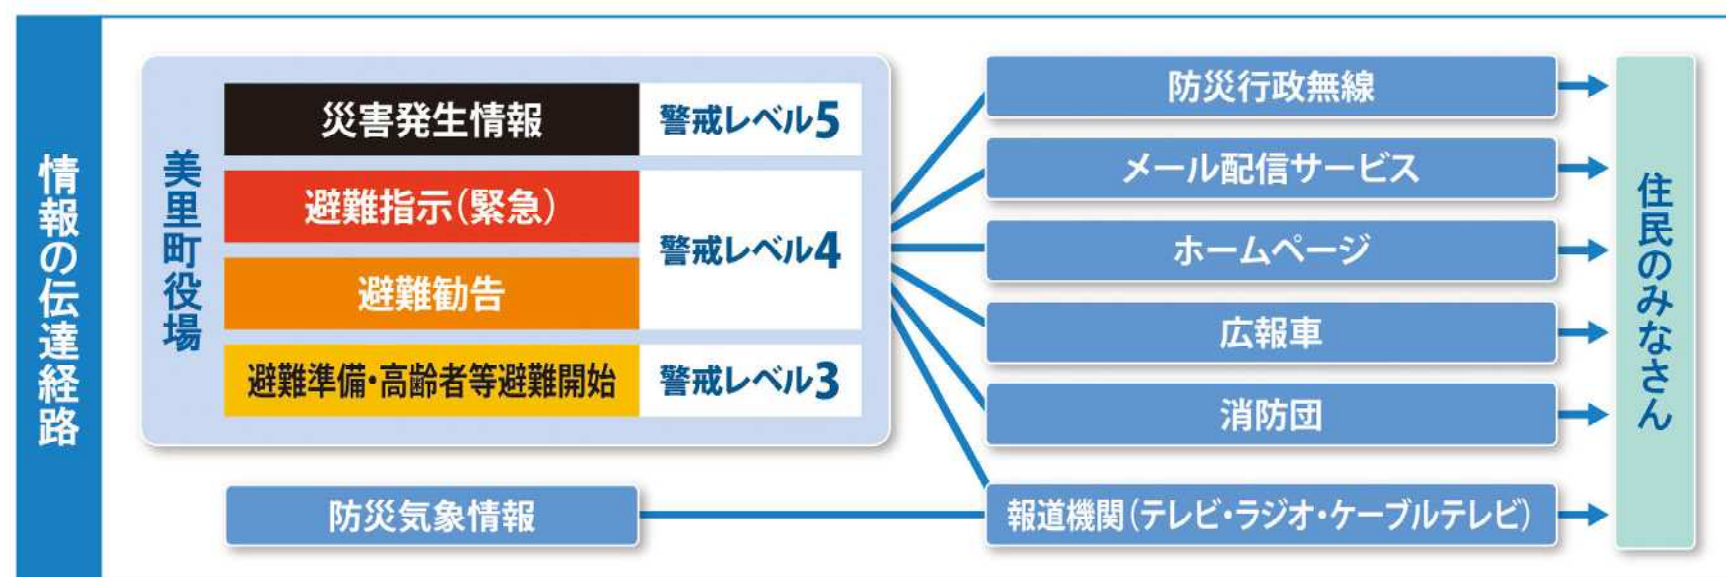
情報の伝達経路

美里町役場

| 災害発生情報 | 警戒レベル5 |
|---|---|
| 避難指示(緊急) | 警戒レベル4 |
| 避難勧告 | 警戒レベル4 |
| 避難準備・高齢者等避難開始 | 警戒レベル3 |

防災気象情報

防災行政無線
メール配信サービス
ホームページ
広報車
消防団
報道機関(テレビ・ラジオ・ケーブルテレビ)

住民のみなさん